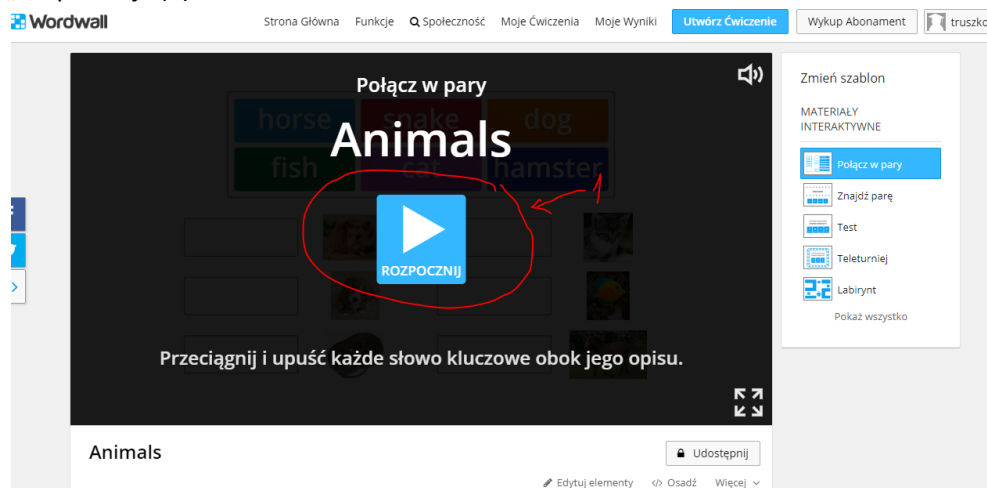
Wordwall
Strona Główna Funkcje Społeczność Moje Ćwiczenia Moje Wyniki Utwórz Ćwiczenie Wykup Abonament truszko

Połącz w pary
Animals
horse snake dog
fish cat hamster
ROZPOCZNIJ
Przeciągnij i upuść każde słowo kluczowe obok jego opisu.

Zmień szablon
MATERIAŁY INTERAKTYWNE
Połącz w pary
Znajdź parę
Test
Teleturniej
Labirynt
Pokaż wszystko

Animals
Udostępnij
Edytuj elementy Osadź Więcej